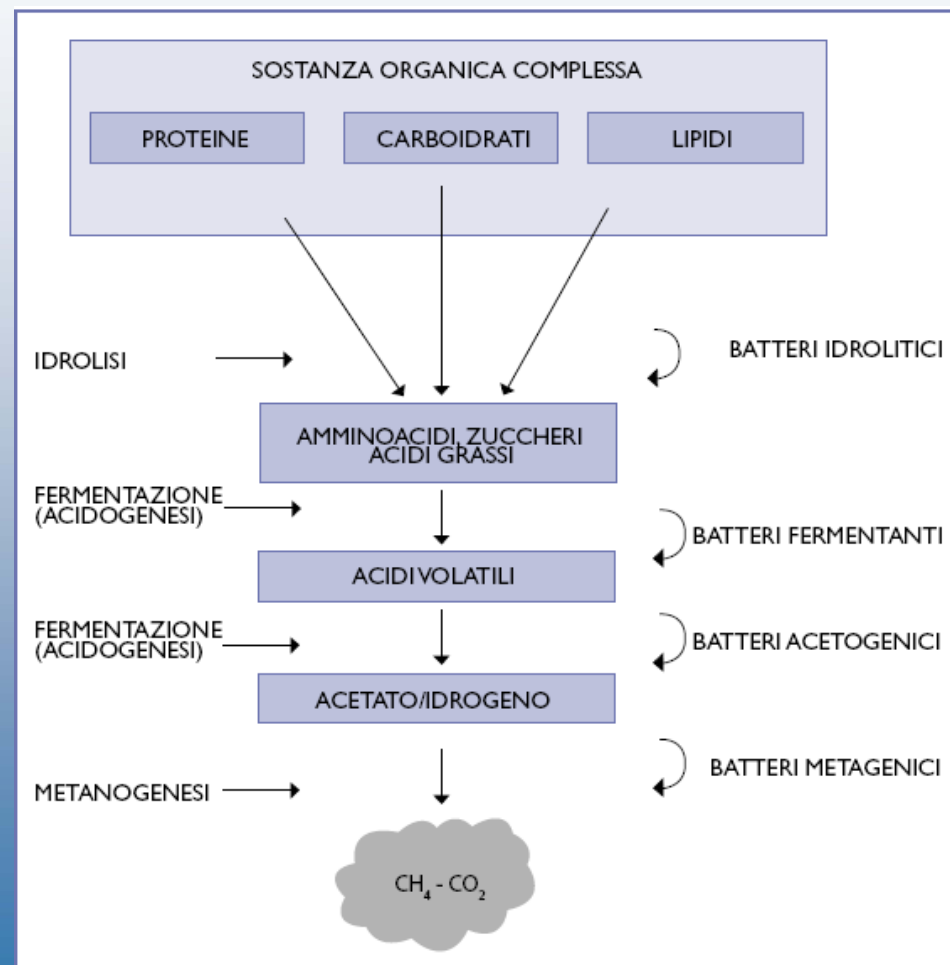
SOSTANZA ORGANICA COMPLESSA

PROTEINE

CARBOIDRATI

LIPIDI

IDROLISI

BATTERI IDROLITICI

AMMINOACIDI, ZUCCHERI ACIDI GRASSI

FERMENTAZIONE (ACIDOGENESI)

BATTERI FERMENTANTI

ACIDI VOLATILI

FERMENTAZIONE (ACIDOGENESI)

BATTERI ACETOGENICI

ACETATO/IDROGENO

BATTERI METAGENICI

METANOGENESI

$CH_4$ - $CO_2$